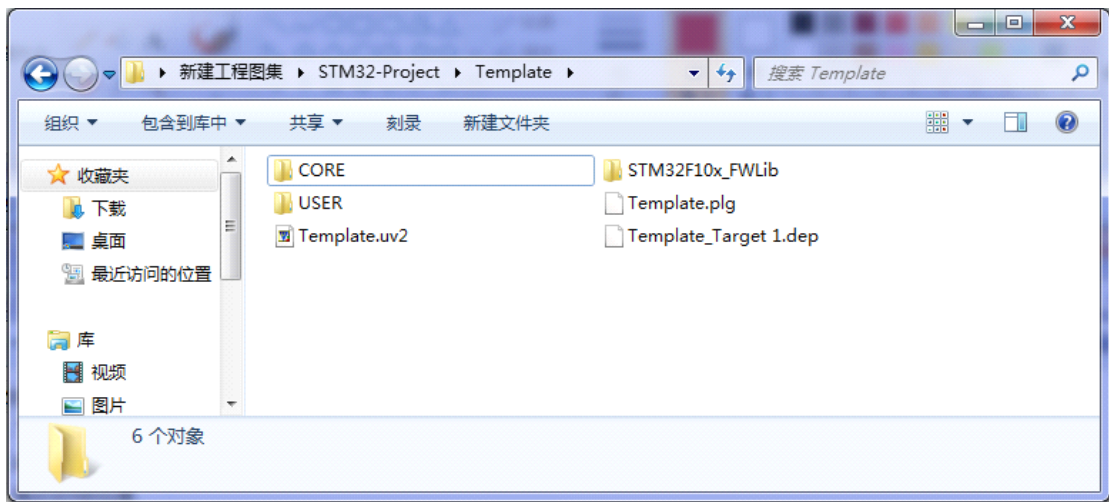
新建工程图集 ▸ STM32-Project ▸ Template ▸

搜索 Template

组织 ▾ 包含到库中 ▾ 共享 ▾ 刻录 新建文件夹

收藏夹
下载
桌面
最近访问的位置

库
视频
图片

CORE
USER
Template.uv2
STM32F10x_FWLib
Template.plg
Template_Target 1.dep

6 个对象